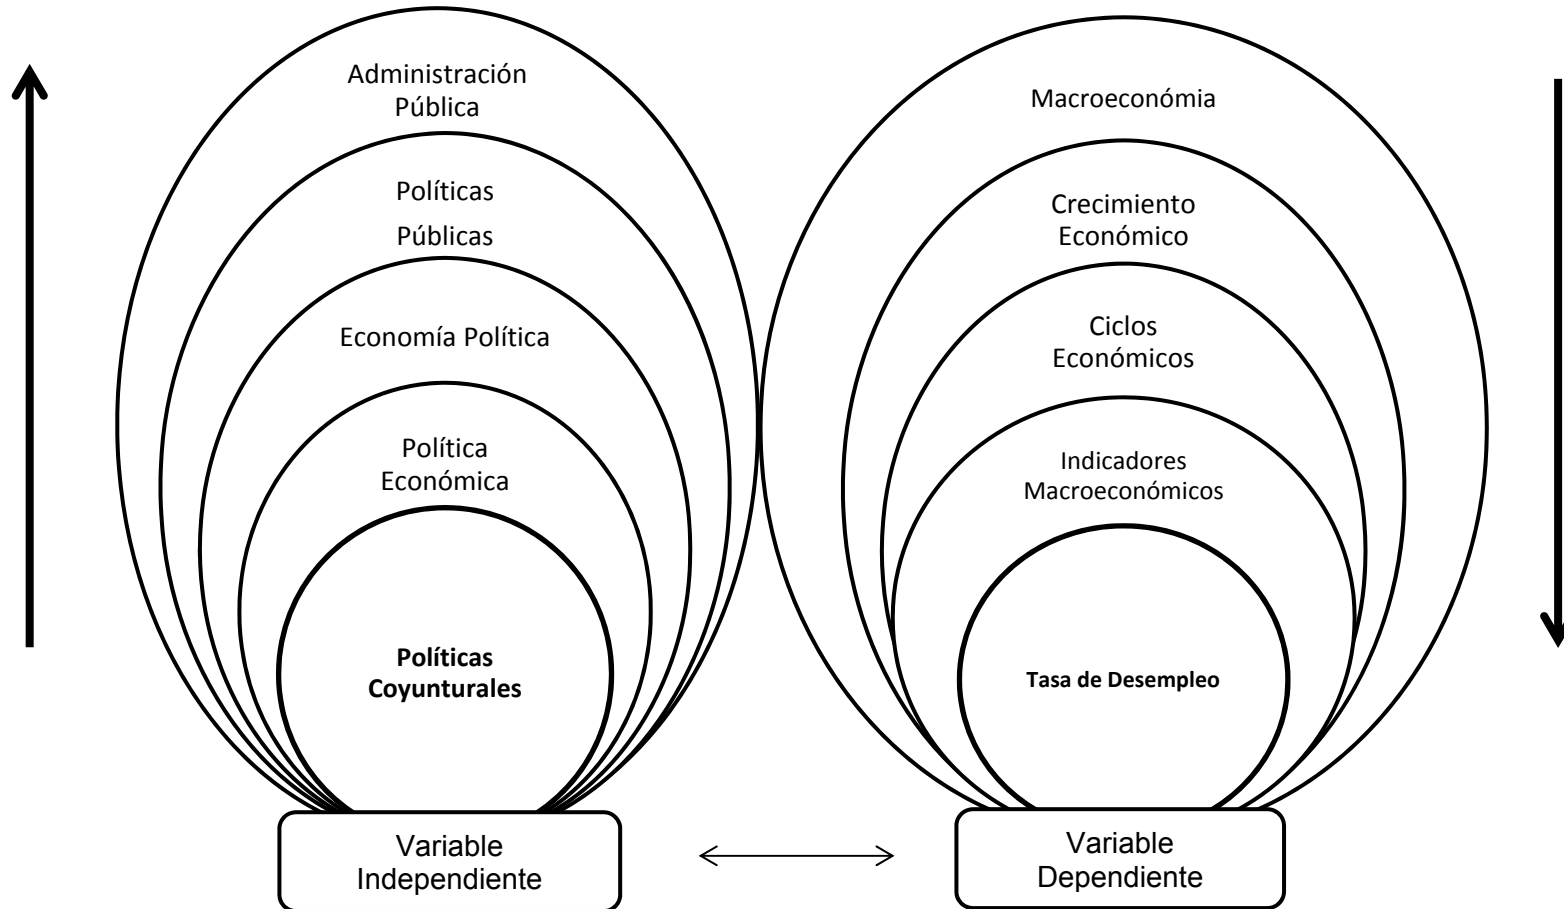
Administración Pública

Políticas Públicas

Economía Política

Política Económica

**Políticas Coyunturales**

Variable Independiente

Macroeconómia

Crecimiento Económico

Ciclos Económicos

Indicadores Macroeconómicos

**Tasa de Desempleo**

Variable Dependiente